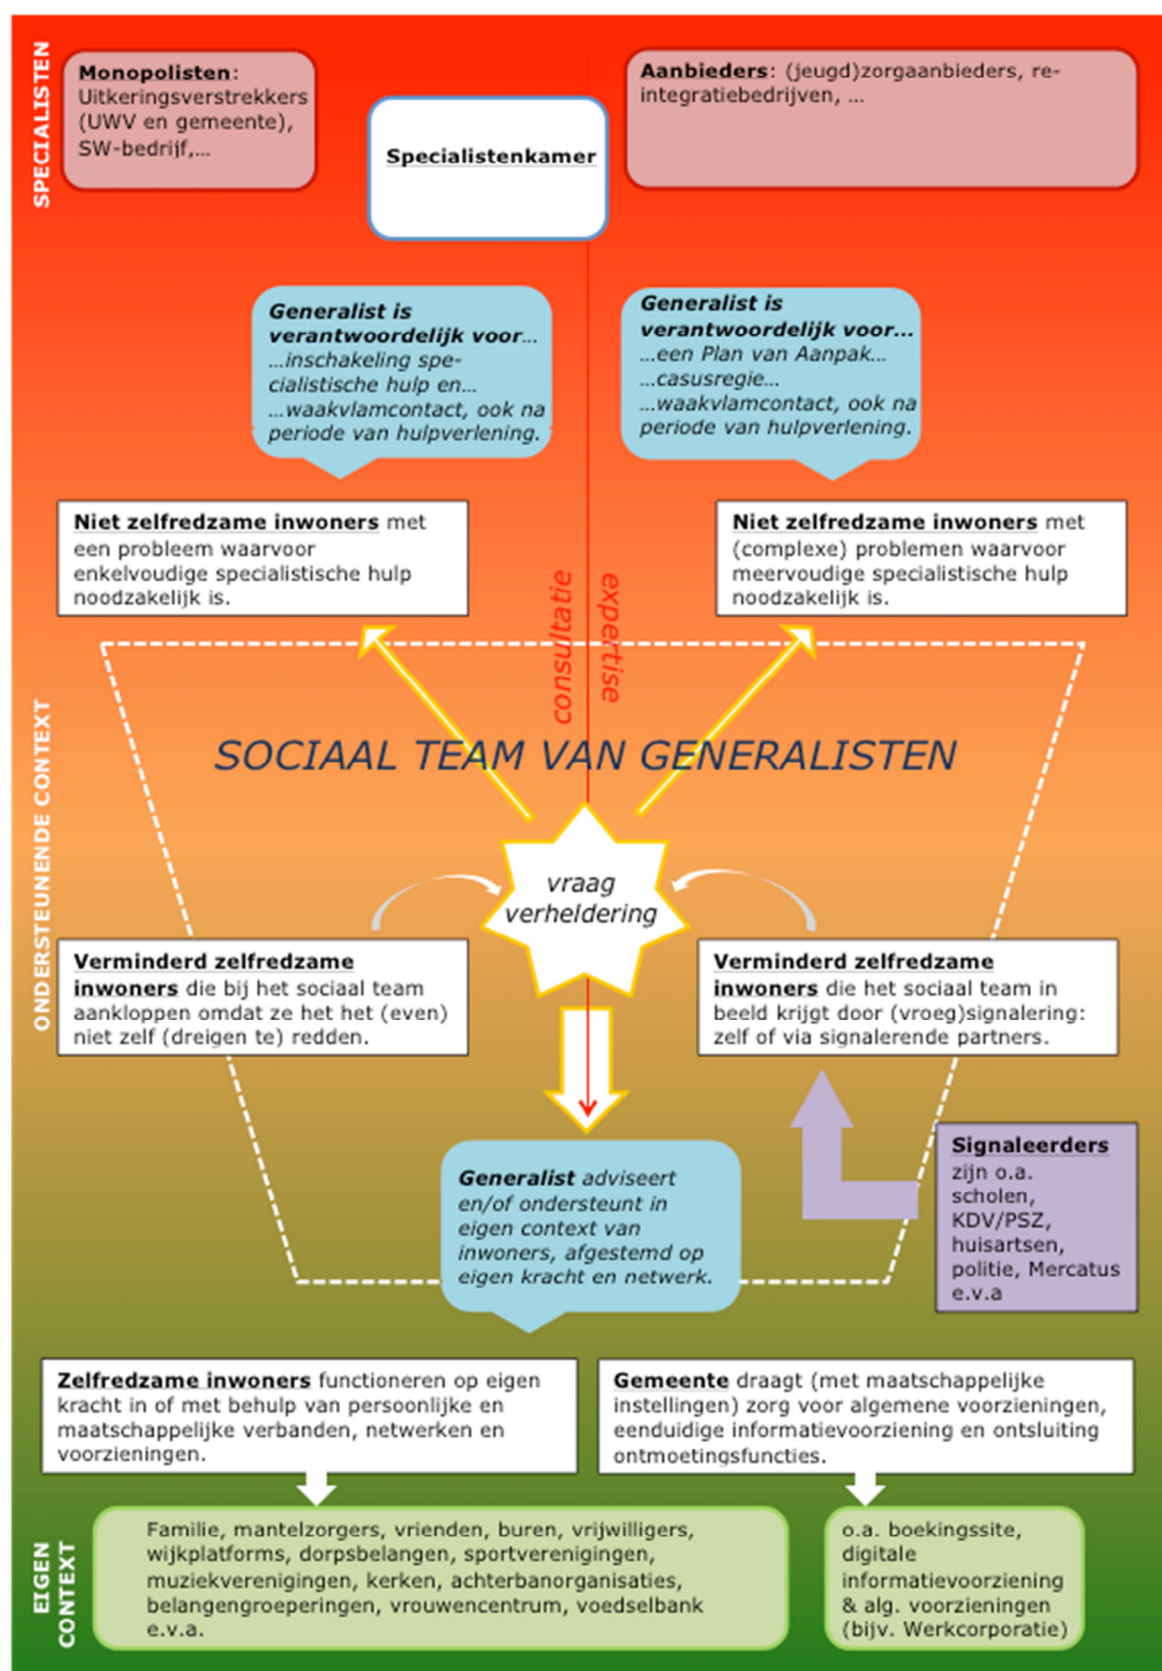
SPECIALISTEN

**Monopolisten**: Uitkeringsverstrekkers (UWV en gemeente), SW-bedrijf,...

Specialistenkamer

**Aanbieders**: (jeugd)zorgaanbieders, re-integratiebedrijven, ...

*Generalist is verantwoordelijk voor... ...inschakeling specialistische hulp en... ...waakvlamcontact, ook na periode van hulpverlening.*

*Generalist is verantwoordelijk voor... ...een Plan van Aanpak... ...casusregie... ...waakvlamcontact, ook na periode van hulpverlening.*

**Niet zelfredzame inwoners** met een probleem waarvoor enkelvoudige specialistische hulp noodzakelijk is.

**Niet zelfredzame inwoners** met (complexe) problemen waarvoor meervoudige specialistische hulp noodzakelijk is.

consultatie

expertise

ONDERSTEUNENDE CONTEXT

SOCIAAL TEAM VAN GENERALISTEN

vraag verheldering

**Verminderd zelfredzame inwoners** die bij het sociaal team aankloppen omdat ze het het (even) niet zelf (dreigen te) redden.

**Verminderd zelfredzame inwoners** die het sociaal team in beeld krijgt door (vroeg)signalering: zelf of via signalerende partners.

*Generalist adviseert en/of ondersteunt in eigen context van inwoners, afgestemd op eigen kracht en netwerk.*

**Signaleerders** zijn o.a. scholen, KDV/PSZ, huisartsen, politie, Mercatus e.v.a

**Zelfredzame inwoners** functioneren op eigen kracht in of met behulp van persoonlijke en maatschappelijke verbanden, netwerken en voorzieningen.

**Gemeente** draagt (met maatschappelijke instellingen) zorg voor algemene voorzieningen, eenduidige informatievoorziening en ontsluiting ontmoetingsfuncties.

EIGEN CONTEXT

Familie, mantelzorgers, vrienden, buren, vrijwilligers, wijkplatforms, dorpsbelangen, sportverenigingen, muziekverenigingen, kerken, achterbanorganisaties, belangengroeperingen, vrouwencentrum, voedselbank e.v.a.

o.a. boekingssite, digitale informatievoorziening & alg. voorzieningen (bijv. Werkcorporatie)